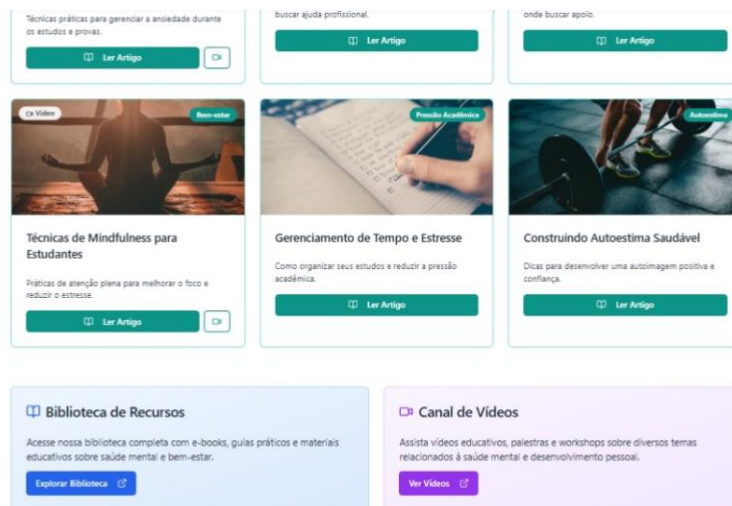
Técnicas práticas para gerenciar a ansiedade durante os estudos e provas.

Ler Artigo

buscar ajuda profissional.

Ler Artigo

onde buscar apoio.

Ler Artigo

Vídeo

Bem-estar

Técnicas de Mindfulness para Estudantes

Práticas de atenção plena para melhorar o foco e reduzir o estresse.

Ler Artigo

Pressão Acadêmica

Gerenciamento de Tempo e Estresse

Como organizar seus estudos e reduzir a pressão acadêmica.

Ler Artigo

Autoestima

Construindo Autoestima Saudável

Dicas para desenvolver uma autoimagem positiva e confiança.

Ler Artigo

Biblioteca de Recursos

Acesse nossa biblioteca completa com e-books, guias práticos e materiais educativos sobre saúde mental e bem-estar.

Explorar Biblioteca

Canal de Vídeos

Assista vídeos educativos, palestras e workshops sobre diversos temas relacionados à saúde mental e desenvolvimento pessoal.

Ver Vídeos